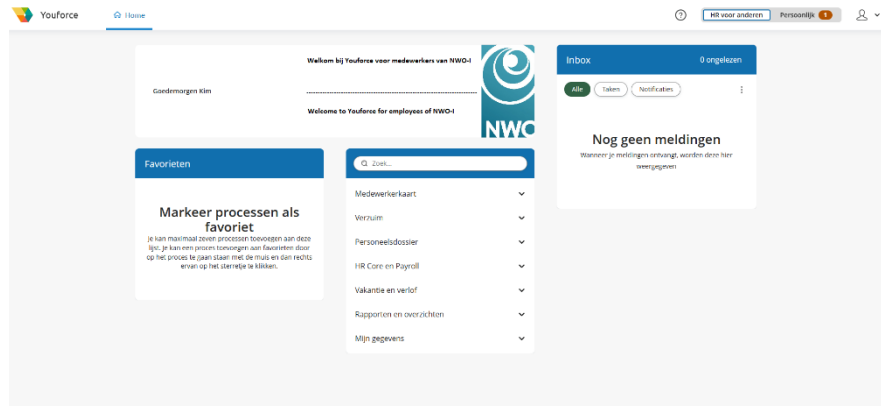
Youforce
Home
?
HR voor anderen
Persoonlijk 1

Goedemorgen Kim

Welkom bij Youforce voor medewerkers van NWO-I

Welcome to Youforce for employees of NWO-I

NWO

Inbox
0 ongelezen
Alle
Taken
Notificaties

Nog geen meldingen
Wanneer je meldingen ontvangt, worden deze hier weergegeven

Favorieten

Markeer processen als favoriet
Je kan maximaal zeven processen toevoegen aan deze lijst. Je kan een proces toevoegen aan favorieten door op het proces te gaan staan met de muis en dan rechts ervan op het sterretje te klikken.

Zoek...
Medewerkerkaart
Verzuim
Personeelsdossier
HR Core en Payroll
Vakantie en verlof
Rapporten en overzichten
Mijn gegevens